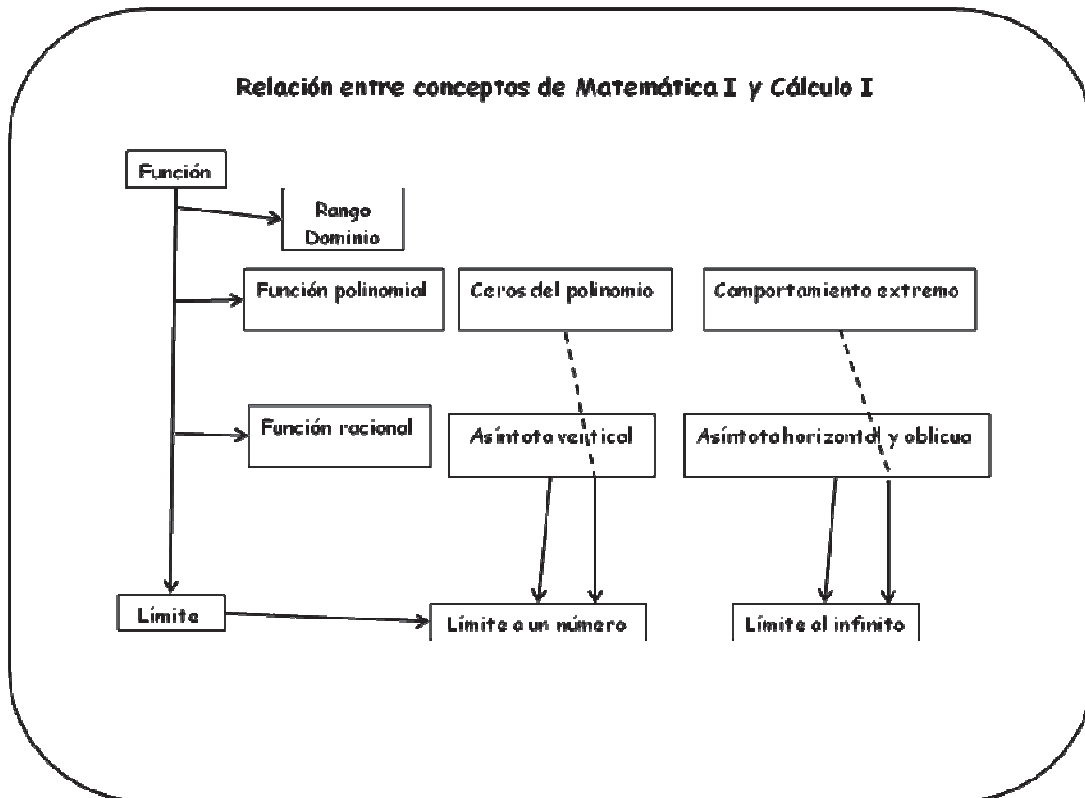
Relación entre conceptos de Matemática I y Cálculo I

Función

Rango
Dominio

Función polinomial

Ceros del polinomio

Comportamiento extremo

Función racional

Asíntota vertical

Asíntota horizontal y oblicua

Límite

Límite a un número

Límite al infinito